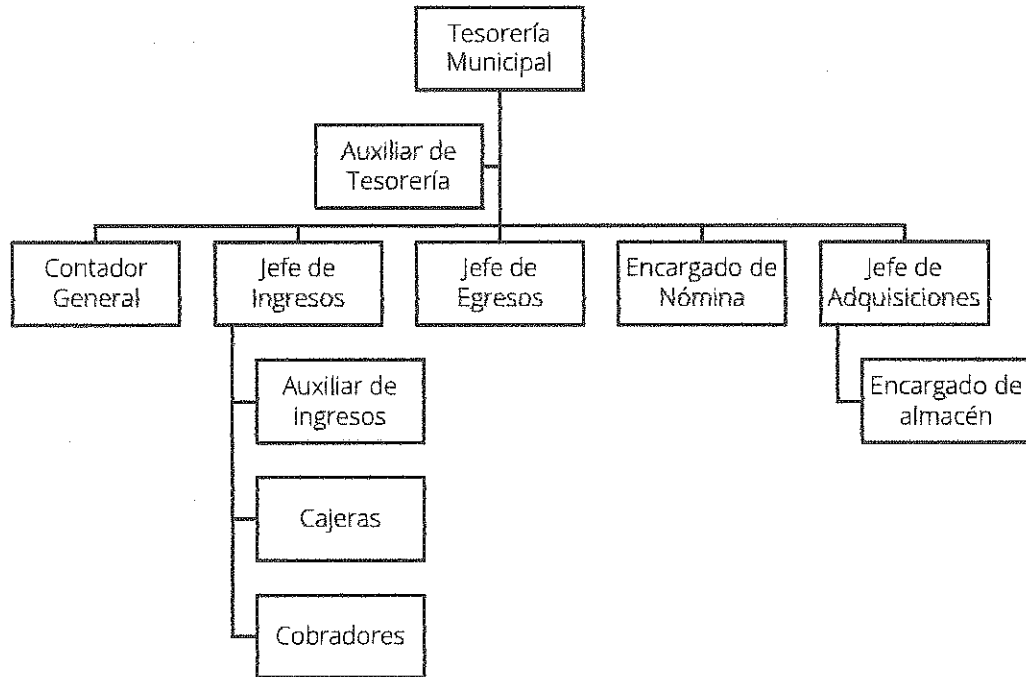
Tesorería Municipal

Auxiliar de Tesorería

Contador General

Jefe de Ingresos

Jefe de Egresos

Encargado de Nómina

Jefe de Adquisiciones

Auxiliar de ingresos

Cajeras

Cobradores

Encargado de almacén